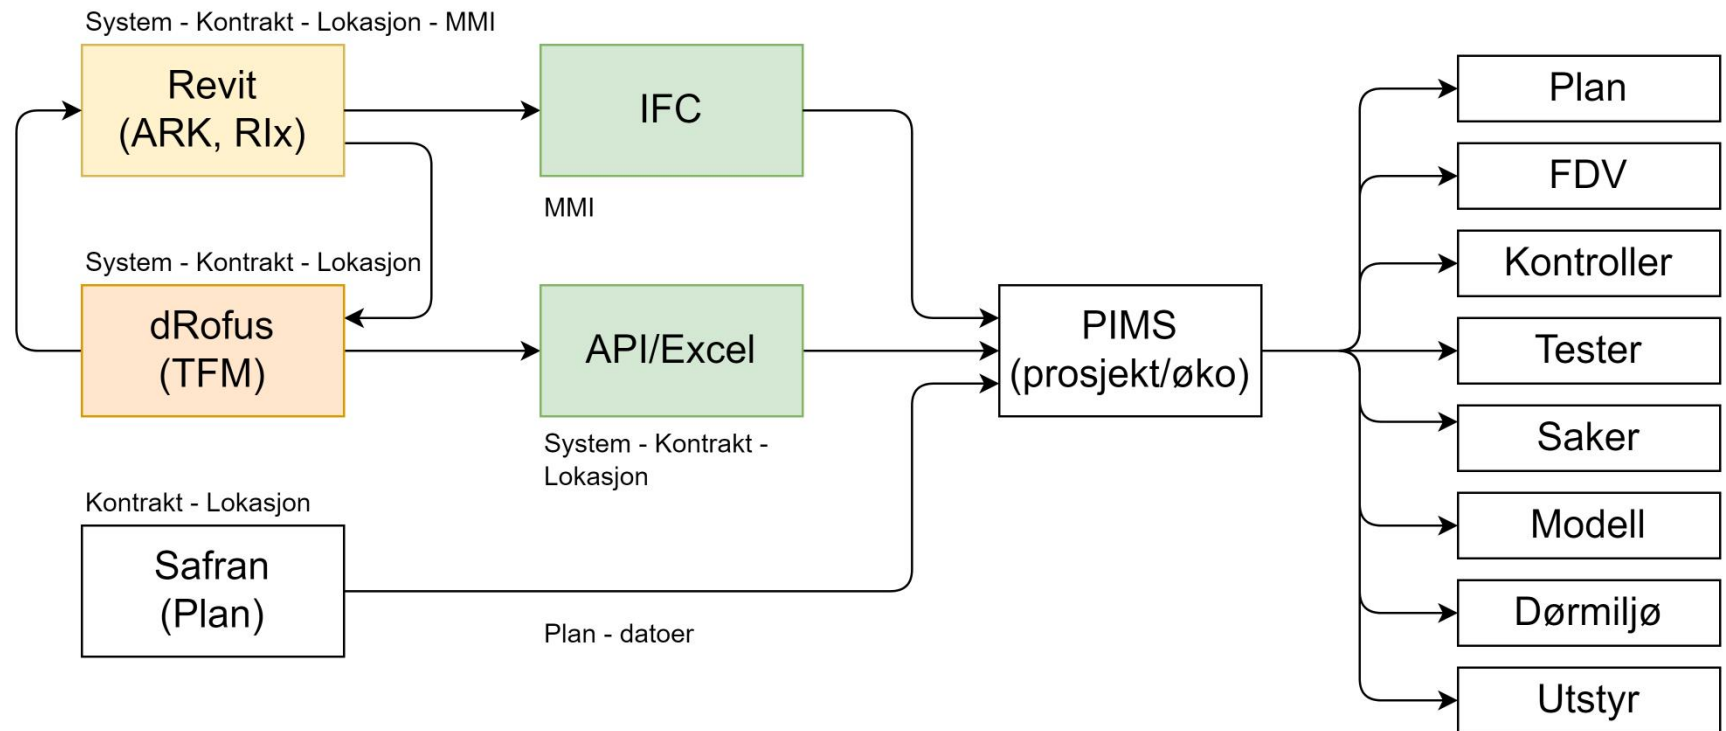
System - Kontrakt - Lokasjon - MMI

Revit
(ARK, RIx)

IFC

MMI

System - Kontrakt - Lokasjon

dRofus
(TFM)

API/Excel

System - Kontrakt - Lokasjon

Kontrakt - Lokasjon

Safran
(Plan)

Plan - datoer

PIMS
(prosjekt/øko)

Plan

FDV

Kontroller

Tester

Saker

Modell

Dørmiljø

Utstyr